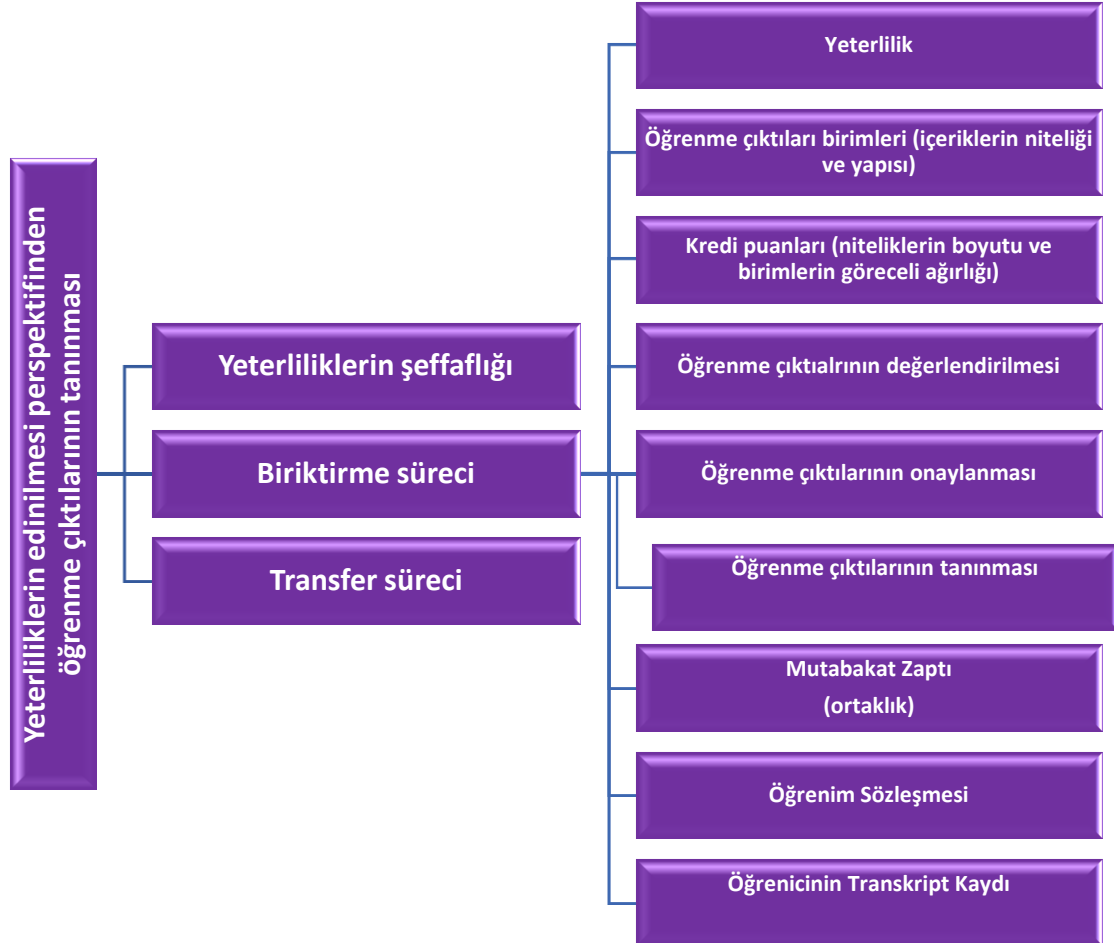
Yeterliliklerin edinilmesi perspektifinden öğrenme çıktılarının tanınması

Yeterliliklerin şeffaflığı

Biriktirme süreci

Transfer süreci

Yeterlilik

Öğrenme çıktıları birimleri (içeriklerin niteliği ve yapısı)

Kredi puanları (niteliklerin boyutu ve birimlerin göreceli ağırlığı)

Öğrenme çıktalrının değerlendirilmesi

Öğrenme çıktılarının onaylanması

Öğrenme çıktılarının tanınması

Mutabakat Zaptı

(ortaklık)

Öğrenim Sözleşmesi

Öğrenicinin Transkript Kaydı